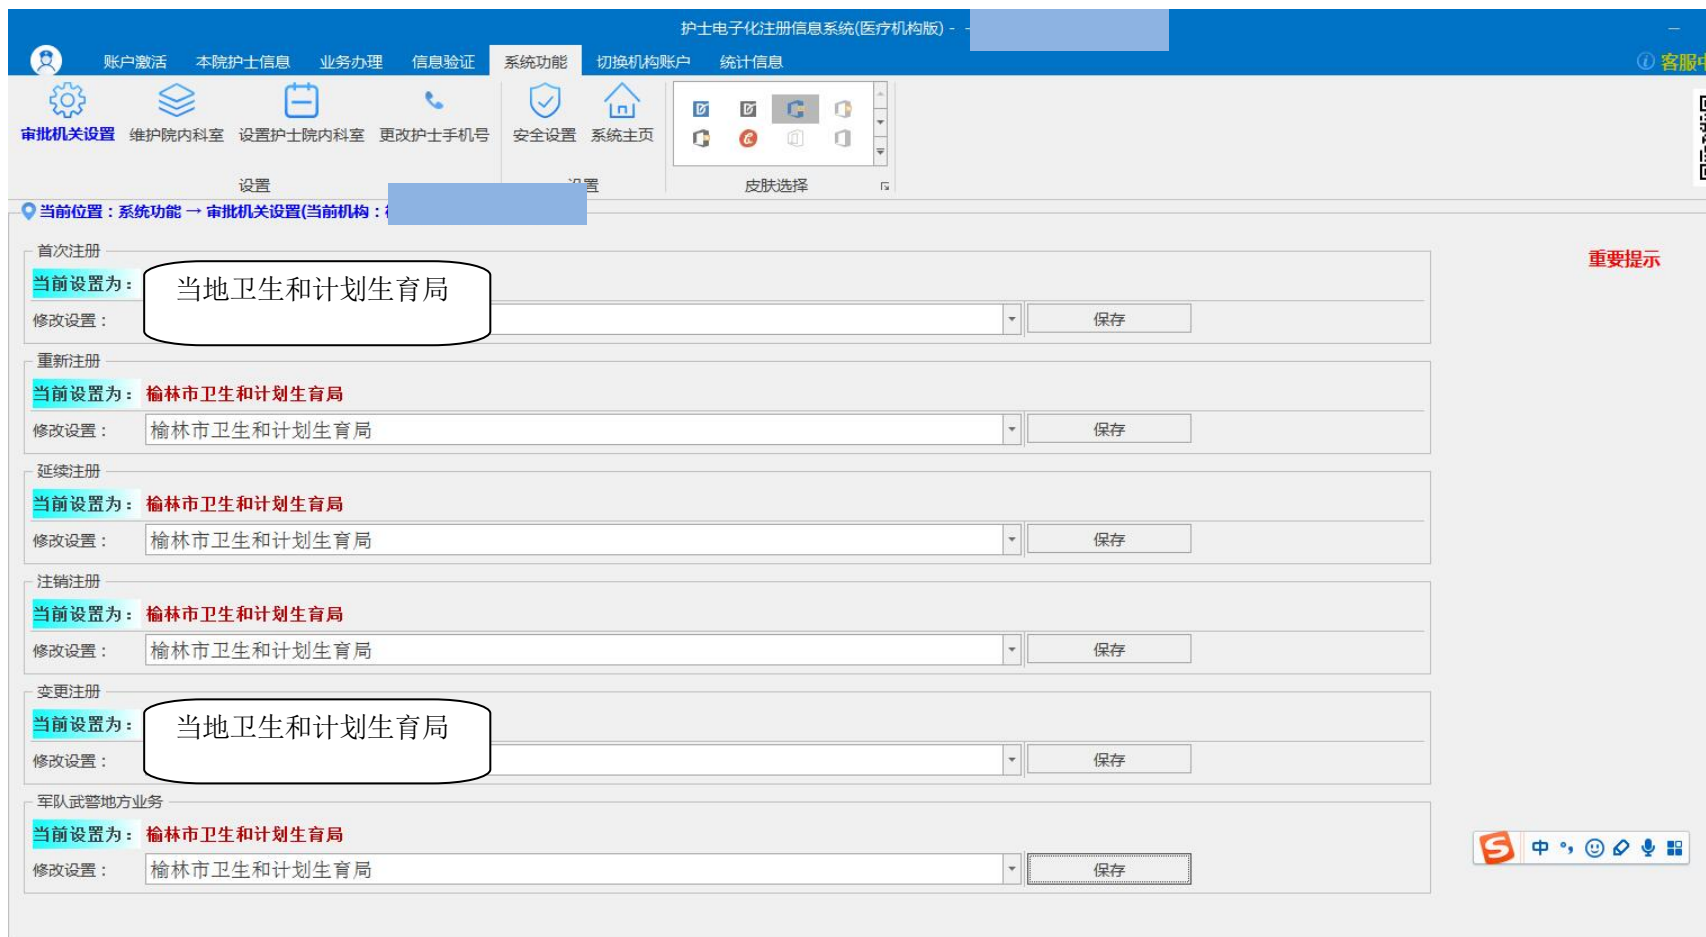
护士电子化注册信息系统(医疗机构版) -

账户激活 本院护士信息 业务办理 信息验证 系统功能 切换机构账户 统计信息

客服中

审批机关设置 维护院内科室 设置护士院内科室 更改护士手机号 安全设置 系统主页

设置 设置 皮肤选择

当前位置：系统功能 → 审批机关设置(当前机构：

重要提示

首次注册
当前设置为：
当地卫生和计划生育局
修改设置：
保存

重新注册
当前设置为：榆林市卫生和计划生育局
修改设置：榆林市卫生和计划生育局
保存

延续注册
当前设置为：榆林市卫生和计划生育局
修改设置：榆林市卫生和计划生育局
保存

注销注册
当前设置为：榆林市卫生和计划生育局
修改设置：榆林市卫生和计划生育局
保存

变更注册
当前设置为：
当地卫生和计划生育局
修改设置：
保存

军队武警地方业务
当前设置为：榆林市卫生和计划生育局
修改设置：榆林市卫生和计划生育局
保存

中